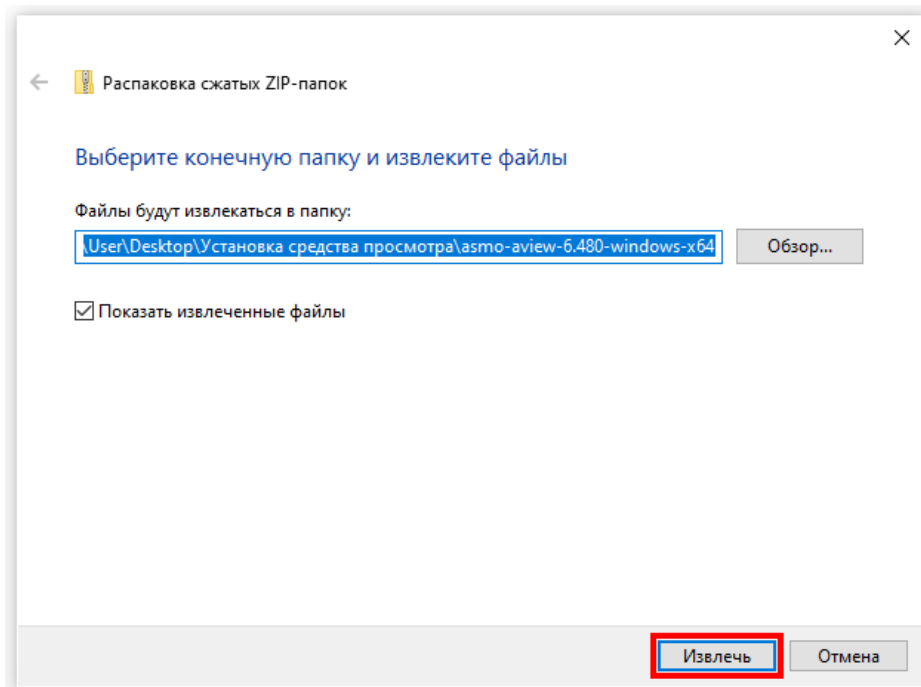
Распаковка сжатых ZIP-папок

Выберите конечную папку и извлеките файлы

Файлы будут извлекаться в папку:

\User\Desktop\Установка средства просмотра\asmo-aview-6.480-windows-x64

Обзор...

Показать извлеченные файлы

Извлечь

Отмена